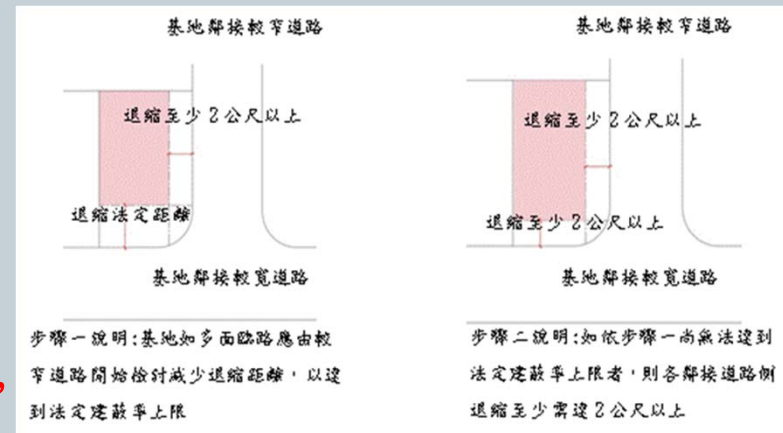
基地鄰接較窄道路

退縮至少 2 公尺以上

退縮法定距離

基地鄰接較寬道路

步驟一說明:基地如多面臨路應由較窄道路開始檢討減少退縮距離，以達到法定建蔽率上限

基地鄰接較窄道路

退縮至少 2 公尺以上

退縮至少 2 公尺以上

基地鄰接較寬道路

步驟二說明:如依步驟一尚無法達到法定建蔽率上限者，則各鄰接道路側退縮至少需達 2 公尺以上